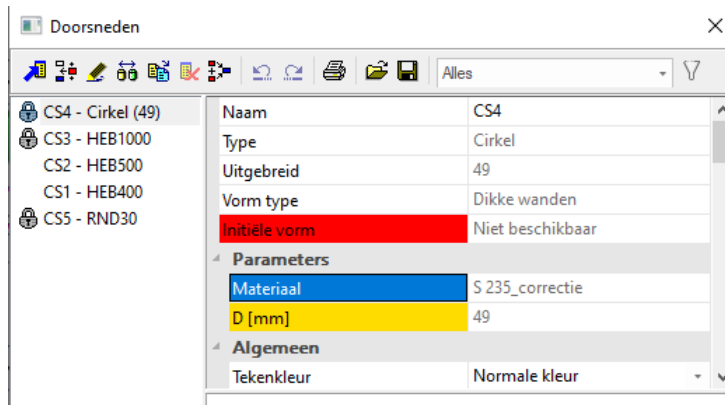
Doorsneden

Alles

CS4 - Cirkel (49)
CS3 - HEB1000
CS2 - HEB500
CS1 - HEB400
CS5 - RND30

| Naam | CS4 |
|---|---|
| Type | Cirkel |
| Uitgebreid | 49 |
| Vorm type | Dikke wanden |
| Initiële vorm | Niet beschikbaar |
| Parameters | |
| Materiaal | S 235_correctie |
| D [mm] | 49 |
| Algemeen | |
| Tekenkleur | Normale kleur |